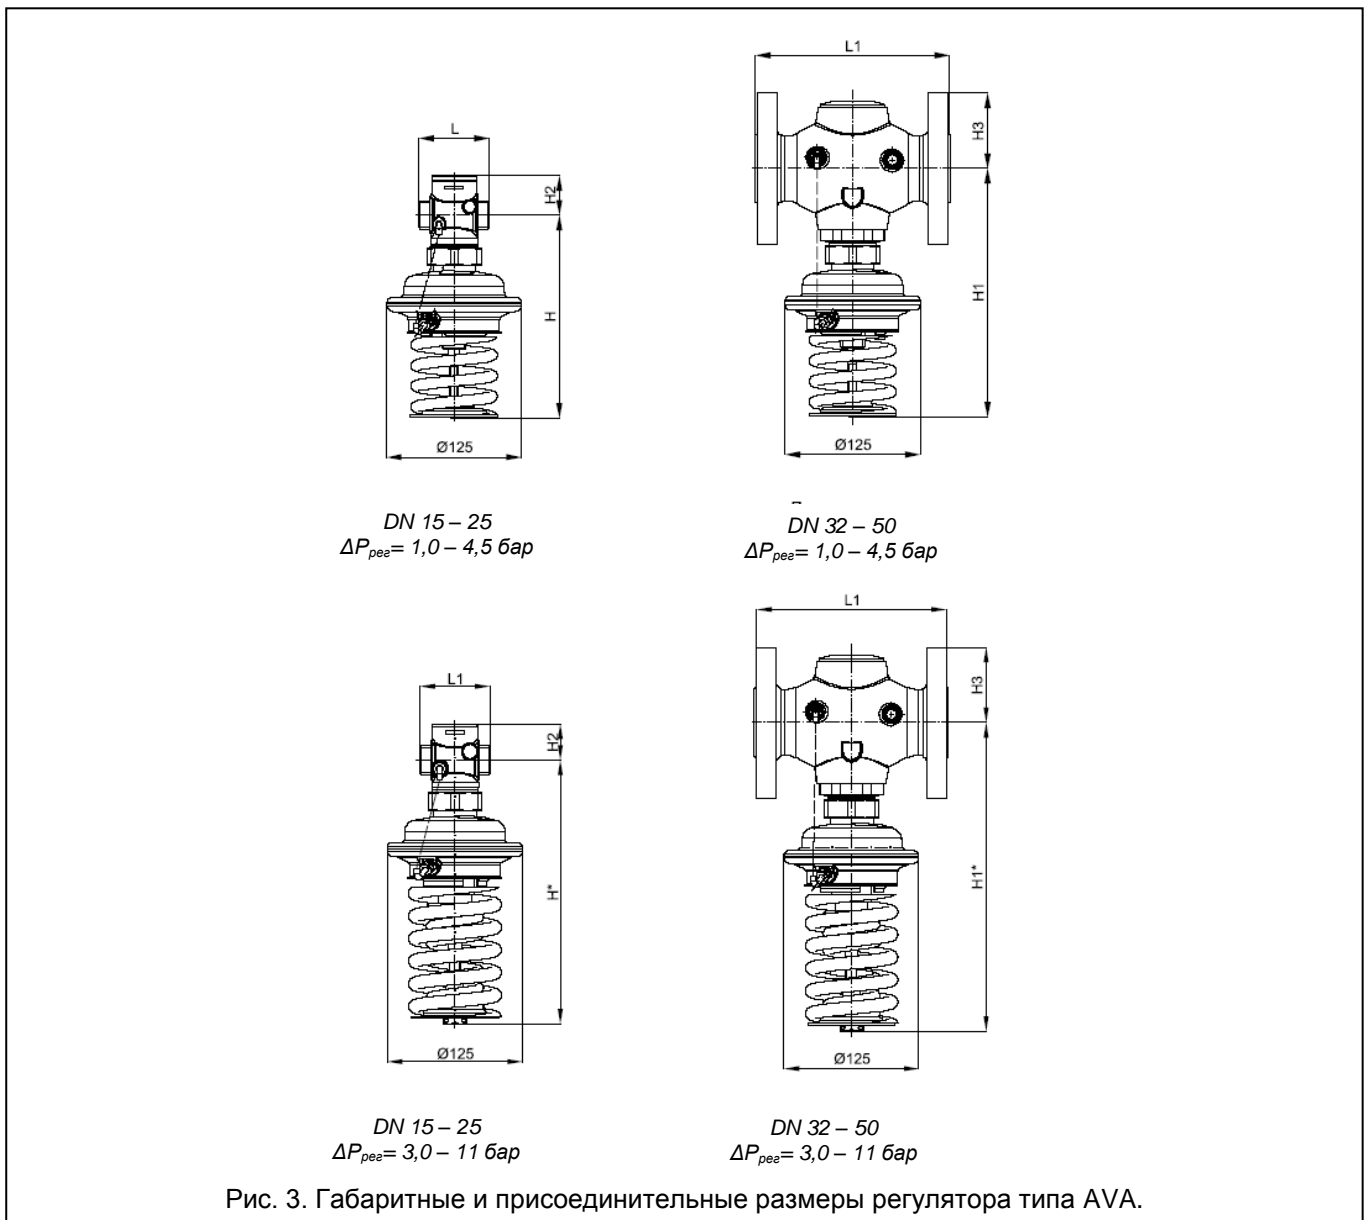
L

H2

H

Ø125

L1

H3

H1

Ø125

DN 15 – 25
$\Delta P_{рег}$= 1,0 – 4,5 бар

DN 32 – 50
$\Delta P_{рег}$= 1,0 – 4,5 бар

L1

H2

H*

Ø125

L1

H3

H1*

Ø125

DN 15 – 25
$\Delta P_{рег}$= 3,0 – 11 бар

DN 32 – 50
$\Delta P_{рег}$= 3,0 – 11 бар

Рис. 3. Габаритные и присоединительные размеры регулятора типа AVA.